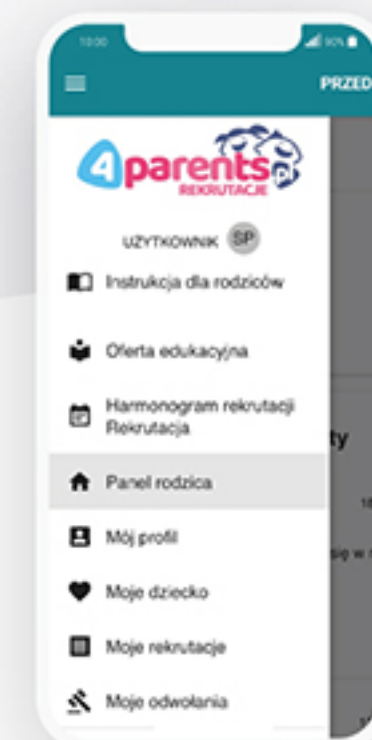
10:00

90%

PRZED

4parents.pl
REKRUTACJE

UŻYTKOWNIK SP

Instrukcja dla rodziców

Oferta edukacyjna

Harmonogram rekrutacji Rekrutacja

Panel rodzica

Mój profil

Moje dziecko

Moje rekrutacje

Moje odwołania

ty

się w